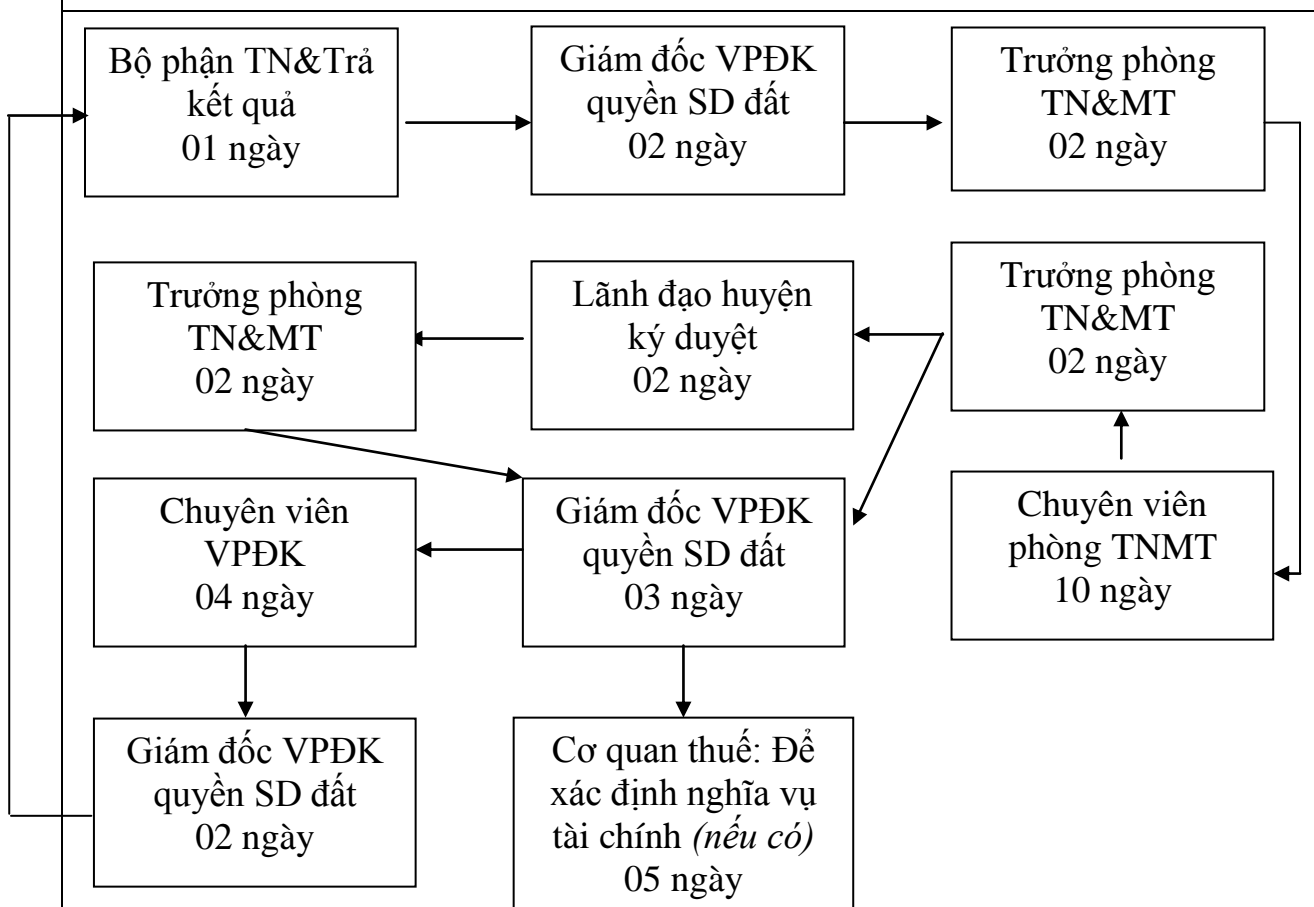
Bộ phận TN&Trả kết quả
01 ngày

Giám đốc VPĐK quyền SD đất
02 ngày

Trưởng phòng TN&MT
02 ngày

Trưởng phòng TN&MT
02 ngày

Lãnh đạo huyện ký duyệt
02 ngày

Trưởng phòng TN&MT
02 ngày

Chuyên viên VPĐK
04 ngày

Giám đốc VPĐK quyền SD đất
03 ngày

Chuyên viên phòng TNMT
10 ngày

Giám đốc VPĐK quyền SD đất
02 ngày

Cơ quan thuế: Để xác định nghĩa vụ tài chính (nếu có)
05 ngày